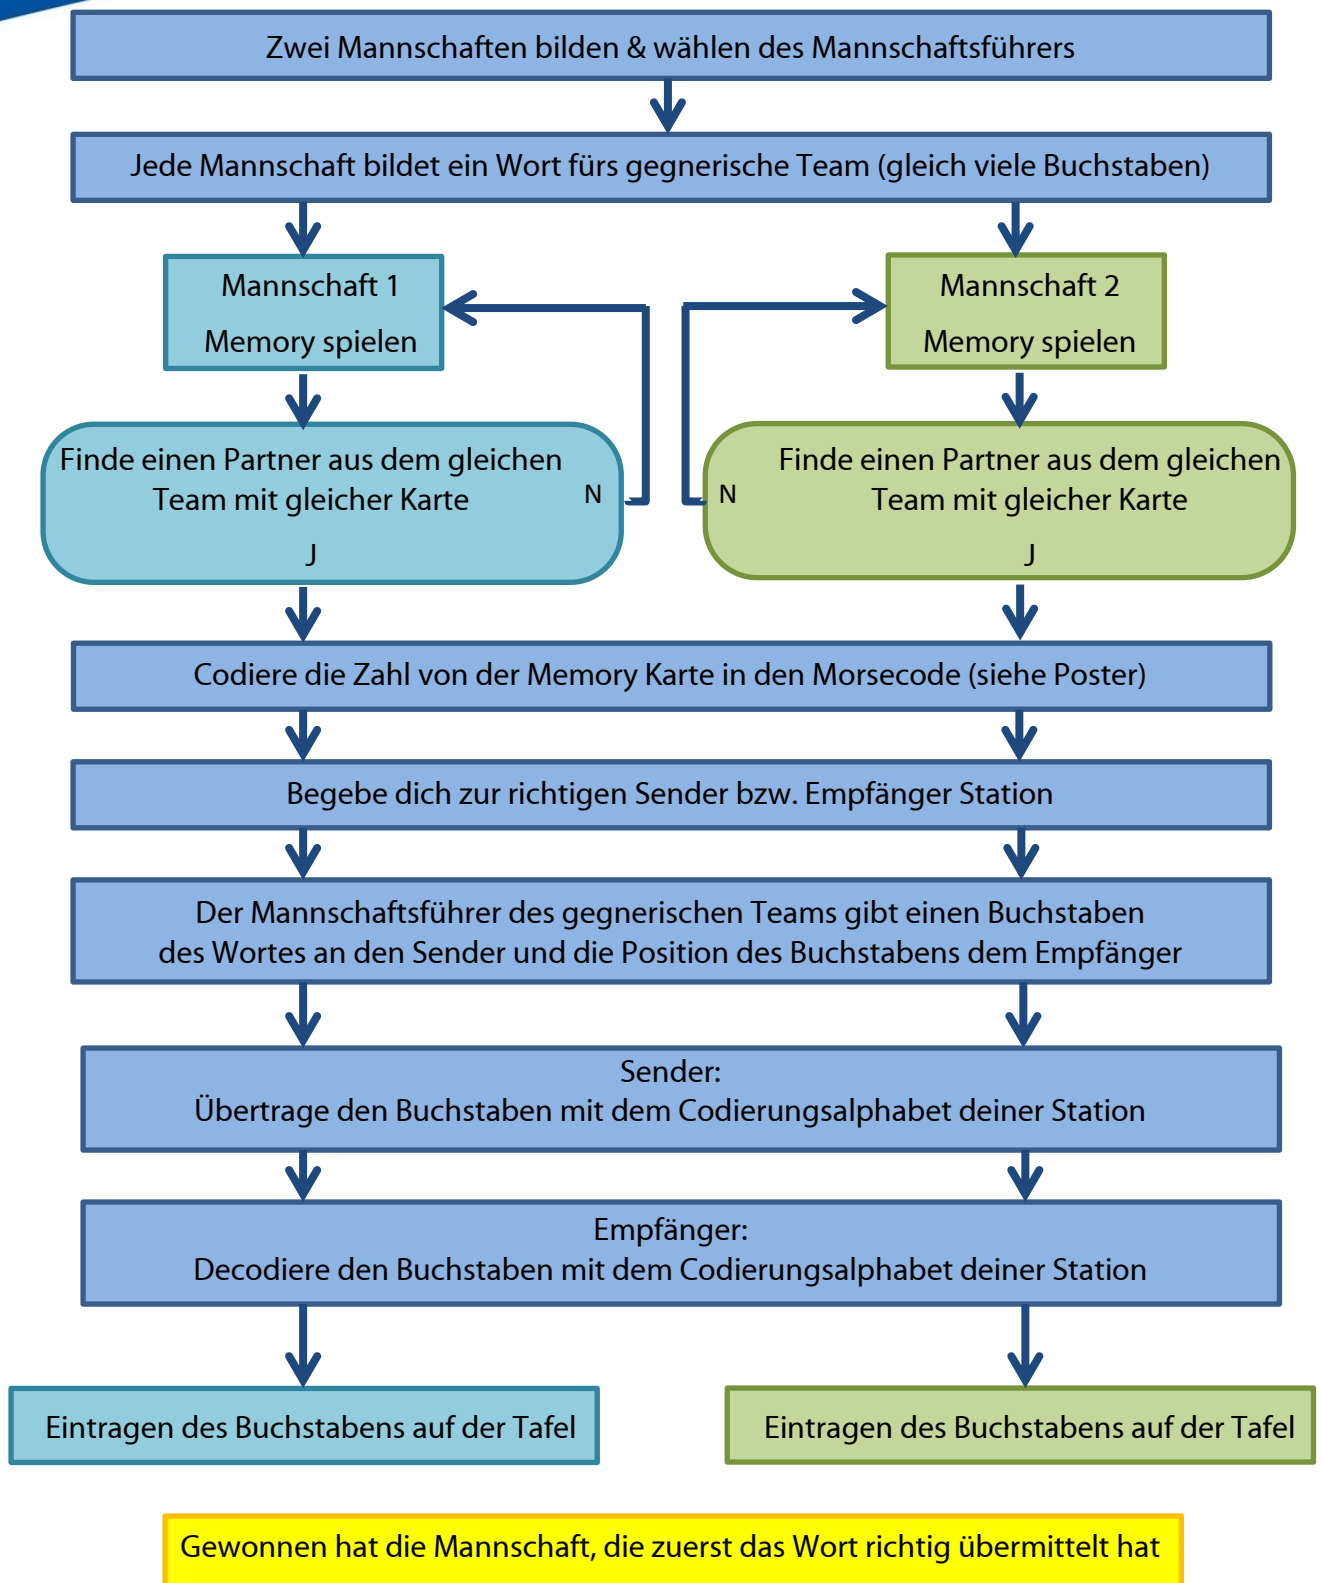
Zwei Mannschaften bilden & wählen des Mannschaftsführers

Jede Mannschaft bildet ein Wort fürs gegnerische Team (gleich viele Buchstaben)

Mannschaft 1
Memory spielen

Mannschaft 2
Memory spielen

Finde einen Partner aus dem gleichen Team mit gleicher Karte
N
J

N
Finde einen Partner aus dem gleichen Team mit gleicher Karte
J

Codiere die Zahl von der Memory Karte in den Morsecode (siehe Poster)

Begebe dich zur richtigen Sender bzw. Empfänger Station

Der Mannschaftsführer des gegnerischen Teams gibt einen Buchstaben des Wortes an den Sender und die Position des Buchstabens dem Empfänger

Sender:
Übertrage den Buchstaben mit dem Codierungsalphabet deiner Station

Empfänger:
Decodiere den Buchstaben mit dem Codierungsalphabet deiner Station

Eintragen des Buchstabens auf der Tafel

Eintragen des Buchstabens auf der Tafel

Gewonnen hat die Mannschaft, die zuerst das Wort richtig übermittelt hat